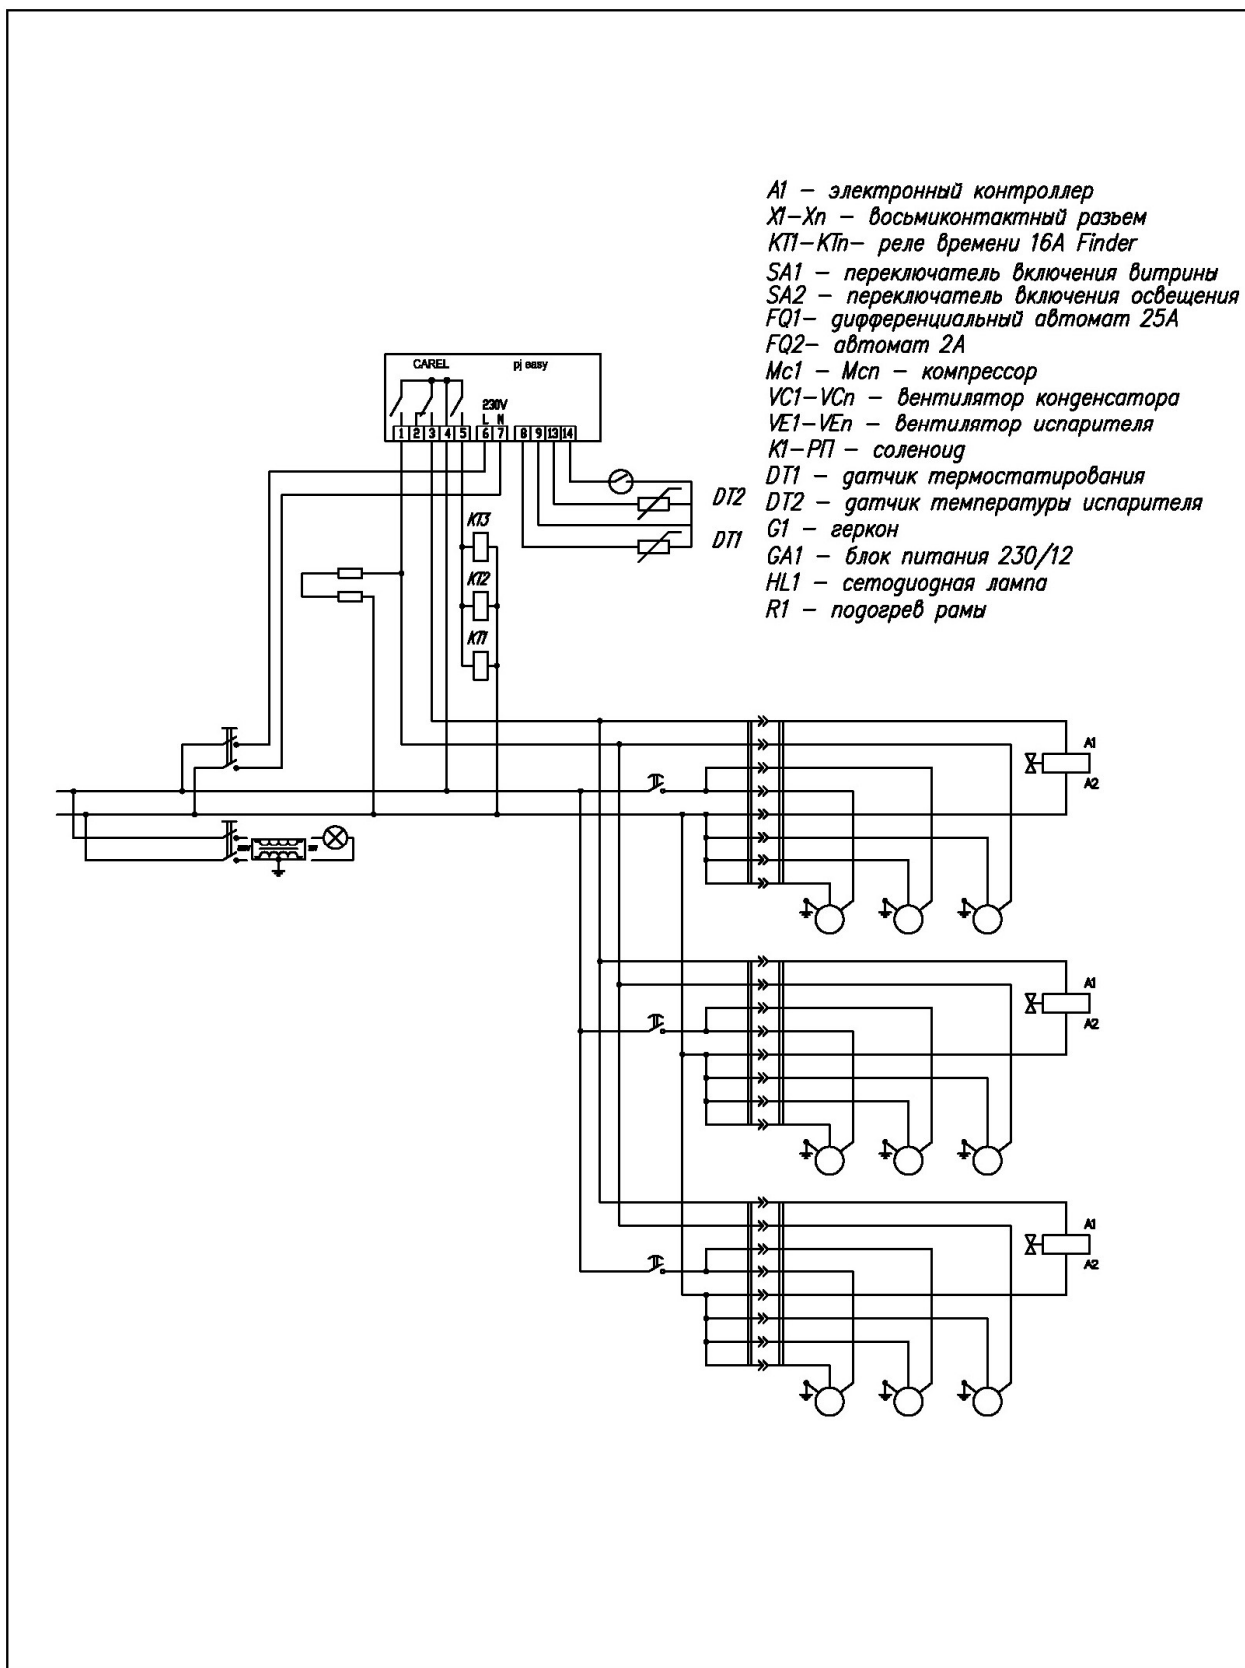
A1 – электронный контроллер
X1–Xn – восьмиконтактный разьем
KT1–KTn– реле времени 16A Finder
SA1 – переключатель включения витрины
SA2 – переключатель включения освещения
FQ1– дифференциальный автомат 25A
FQ2– автомат 2A
Mc1 – Mcn – компрессор
VC1–VCn – вентилятор конденсатора
VE1–VEn – вентилятор испарителя
K1–РП – соленоид
DT1 – датчик термостатирования
DT2 – датчик температуры испарителя
G1 – геркон
GA1 – блок питания 230/12
HL1 – сетодиодная лампа
R1 – подогрев рамы

CAREL
pj easy
230V
L N
1 2 3 4 5 6 7 8 9 13 14

DT2
DT1
KT3
KT2
KT1

A1
A2
A1
A2
A1
A2